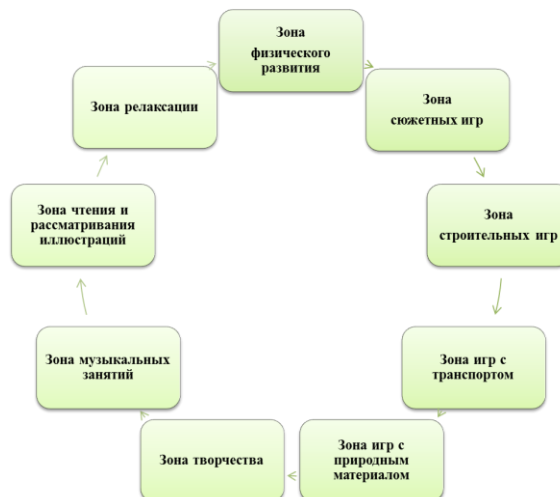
Зона физического развития

Зона сюжетных игр

Зона строительных игр

Зона игр с транспортом

Зона игр с природным материалом

Зона творчества

Зона музыкальных занятий

Зона чтения и рассматривания иллюстраций

Зона релаксации